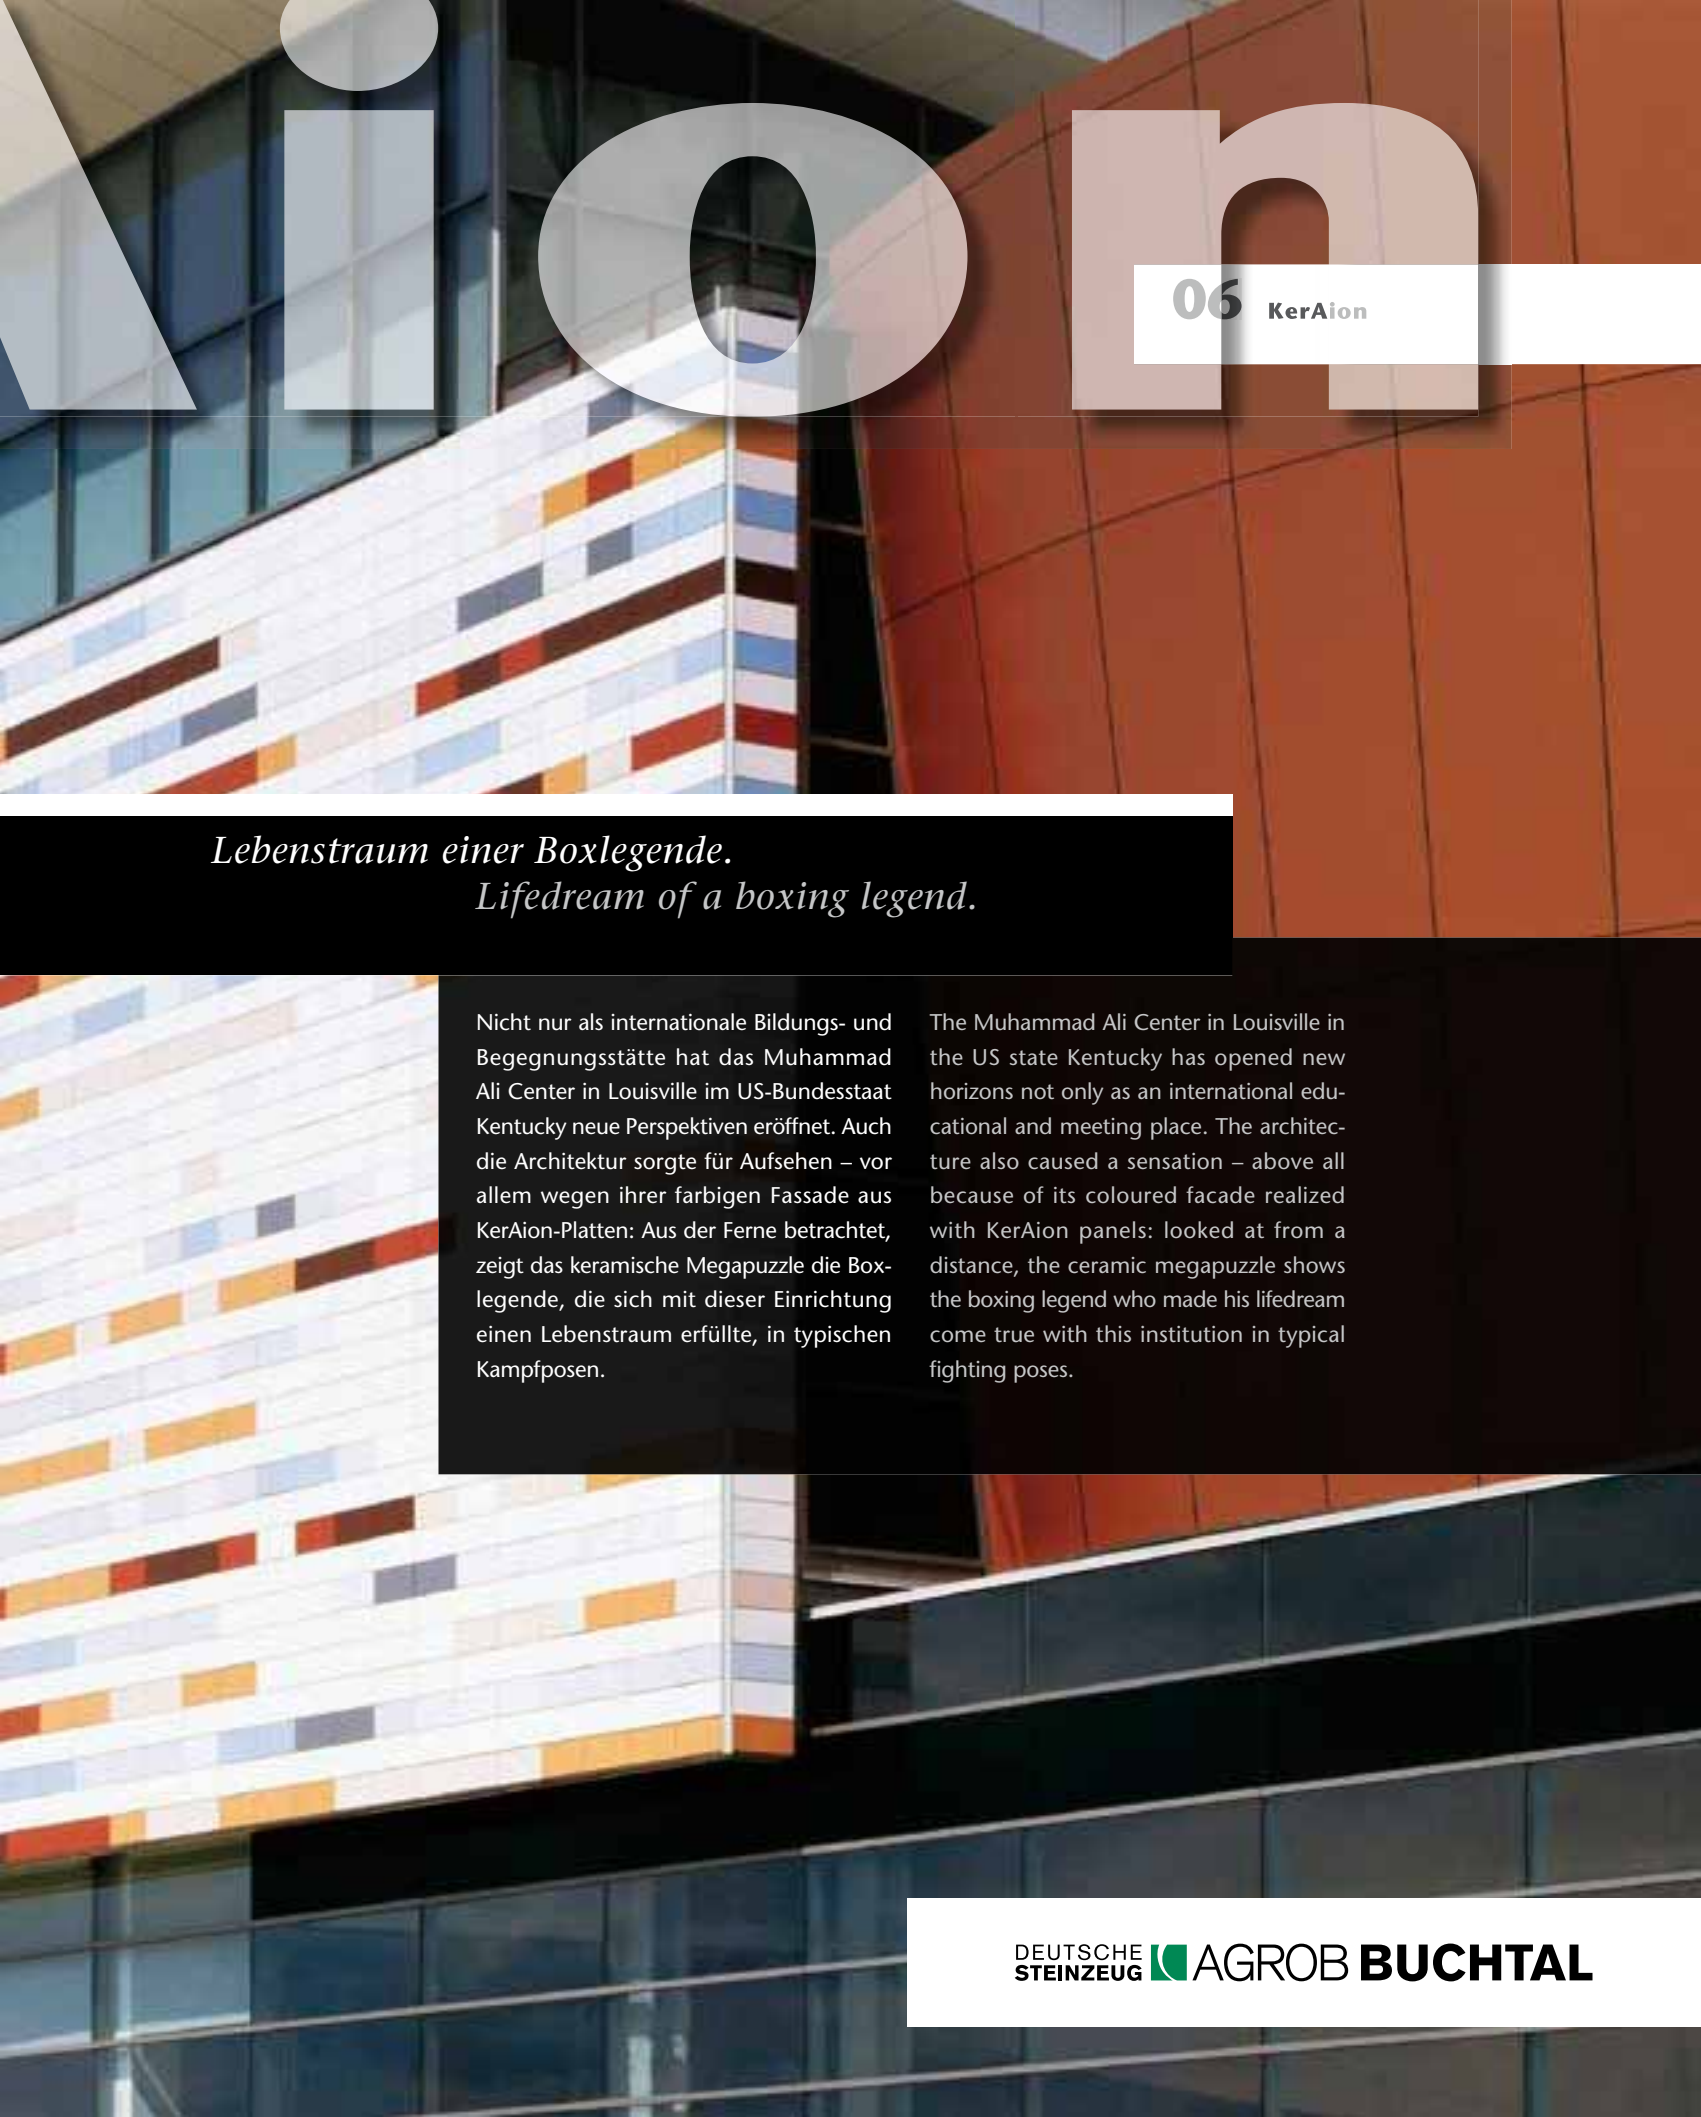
Aion

06 KerAion

Lebenstraum einer Boxlegende.
Lifedream of a boxing legend.

Nicht nur als internationale Bildungs- und Begegnungsstätte hat das Muhammad Ali Center in Louisville im US-Bundesstaat Kentucky neue Perspektiven eröffnet. Auch die Architektur sorgte für Aufsehen – vor allem wegen ihrer farbigen Fassade aus KerAion-Platten: Aus der Ferne betrachtet, zeigt das keramische Megapuzzle die Boxlegende, die sich mit dieser Einrichtung einen Lebenstraum erfüllte, in typischen Kampfposen.

The Muhammad Ali Center in Louisville in the US state Kentucky has opened new horizons not only as an international educational and meeting place. The architecture also caused a sensation – above all because of its coloured facade realized with KerAion panels: looked at from a distance, the ceramic megapuzzle shows the boxing legend who made his lifedream come true with this institution in typical fighting poses.

DEUTSCHE STEINZEUG AGROB BUCHTAL